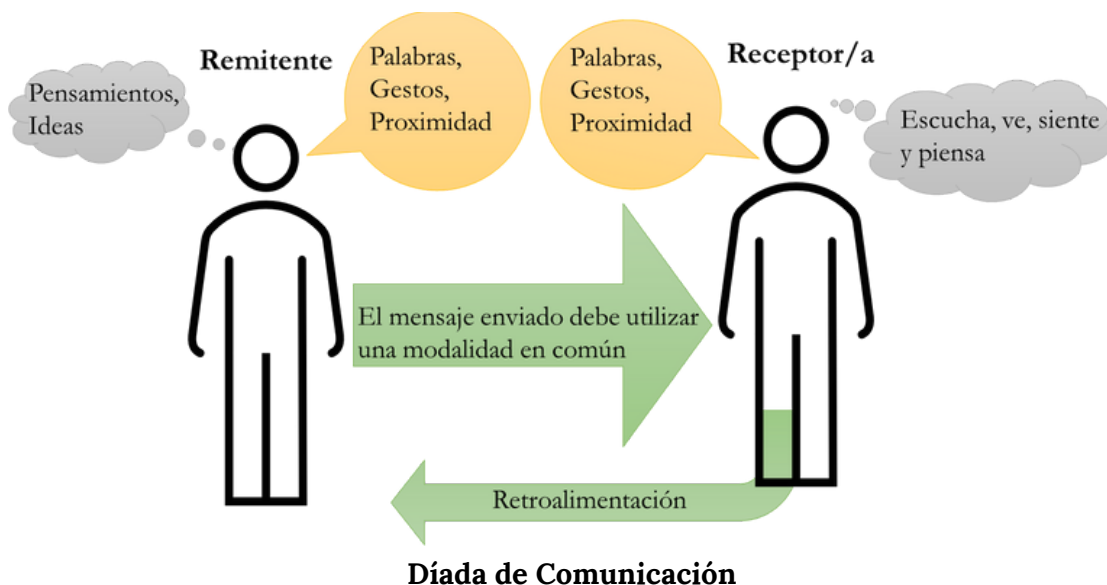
Remitente

Pensamientos, Ideas

Palabras, Gestos, Proximidad

Palabras, Gestos, Proximidad

Receptor/a

Escucha, ve, siente y piensa

El mensaje enviado debe utilizar una modalidad en común

Retroalimentación

Díada de Comunicación